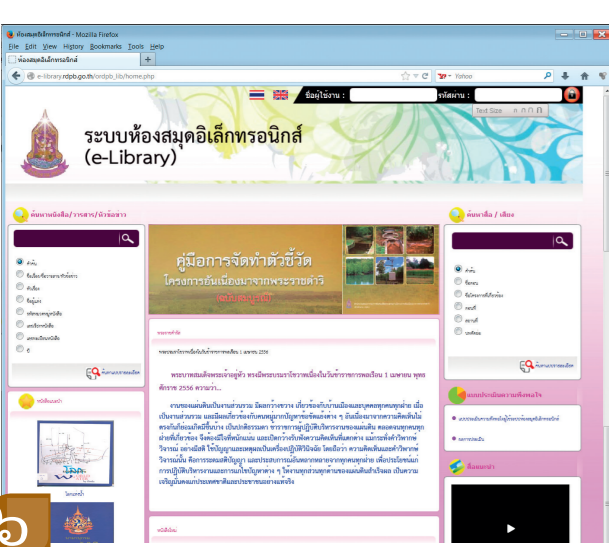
ห้องสมุดอิเล็กทรอนิกส์ - Mozilla Firefox
File Edit View History Bookmarks Tools Help
ห้องสมุดอิเล็กทรอนิกส์
e-library.rdpb.go.th/ordpb_lib/home.php
Yahoo
ชื่อผู้ใช้งาน :
รหัสผ่าน :
Text Size

ระบบห้องสมุดอิเล็กทรอนิกส์
(e-Library)

ค้นหาหนังสือ / วารสาร / หัวข้อข่าว
ทั้งหมด
ชื่อเรื่อง/ชื่อวารสาร/หัวข้อข่าว
ผู้แต่ง
ชื่อผู้แต่ง
หรือหัวเรื่อง/หัวข้อ
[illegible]
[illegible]
ปี
ค้นหาแบบละเอียด

คู่มือการจัดทำตัวชี้วัด
โครงการอันเนื่องมาจากพระราชดำริ

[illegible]
พระบาทสมเด็จพระเจ้าอยู่หัว ทรงมีพระบรมราโชวาทเนื่องในวันข้าราชการพลเรือน 1 เมษายน พุทธศักราช 2556 ความว่า...

งานของแผ่นดินเป็นงานส่วนรวม มีผลกระทบ เกี่ยวข้องกับบ้านเมืองและทุกคนทุกฝ่าย เมื่อเป็นงานส่วนรวม และมีผลเกี่ยวข้องกับคนหมู่มากปัญหาข้อขัดแย้งต่าง ๆ อันเนื่องมาจากความคิดเห็นไม่ตรงกันก็ย่อมเกิดขึ้นบ้าง เป็นปกติธรรมดา ข้าราชการผู้ปฏิบัติบริหารงานของแผ่นดิน ตลอดจนทุกคนทุกฝ่ายที่เกี่ยวข้อง จึงต้องมีใจที่หนักแน่น และเปิดกว้างรับฟังความคิดเห็นที่แตกต่าง แมกระทั่งคำวิพากษ์วิจารณ์ อย่างมีสติ ใช้ปัญญาและเหตุผลเป็นเครื่องปฏิบัติวินิจฉัย โดยถือว่า ความคิดเห็นและคำวิพากษ์วิจารณ์นั้น คือการระดมสติปัญญา และประสบการณ์มาอำนวยการทางงานทุกคนทุกฝ่าย เพื่อประโยชน์แก่การปฏิบัติบริหารงานและการแก้ไขปัญหาต่าง ๆ ให้งานทุกส่วนทุกด้านของแผ่นดินดำเนินไปได้ เป็นความเจริญมั่นคงของประเทศชาติและประชาชนอย่างแท้จริง

หนังสือแนะนำ
โครงการ
หนังสือใหม่

ค้นหาสื่อ / เสียง
ทั้งหมด
ชื่อเรื่อง
ชื่อโครงการที่เกี่ยวข้อง
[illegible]
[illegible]
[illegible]
ค้นหาแบบละเอียด

แบบประเมินความพึงพอใจ
แบบประเมินความพึงพอใจผู้ใช้ระบบห้องสมุดอิเล็กทรอนิกส์
ผลการประเมิน

สื่อแนะนำ
๖